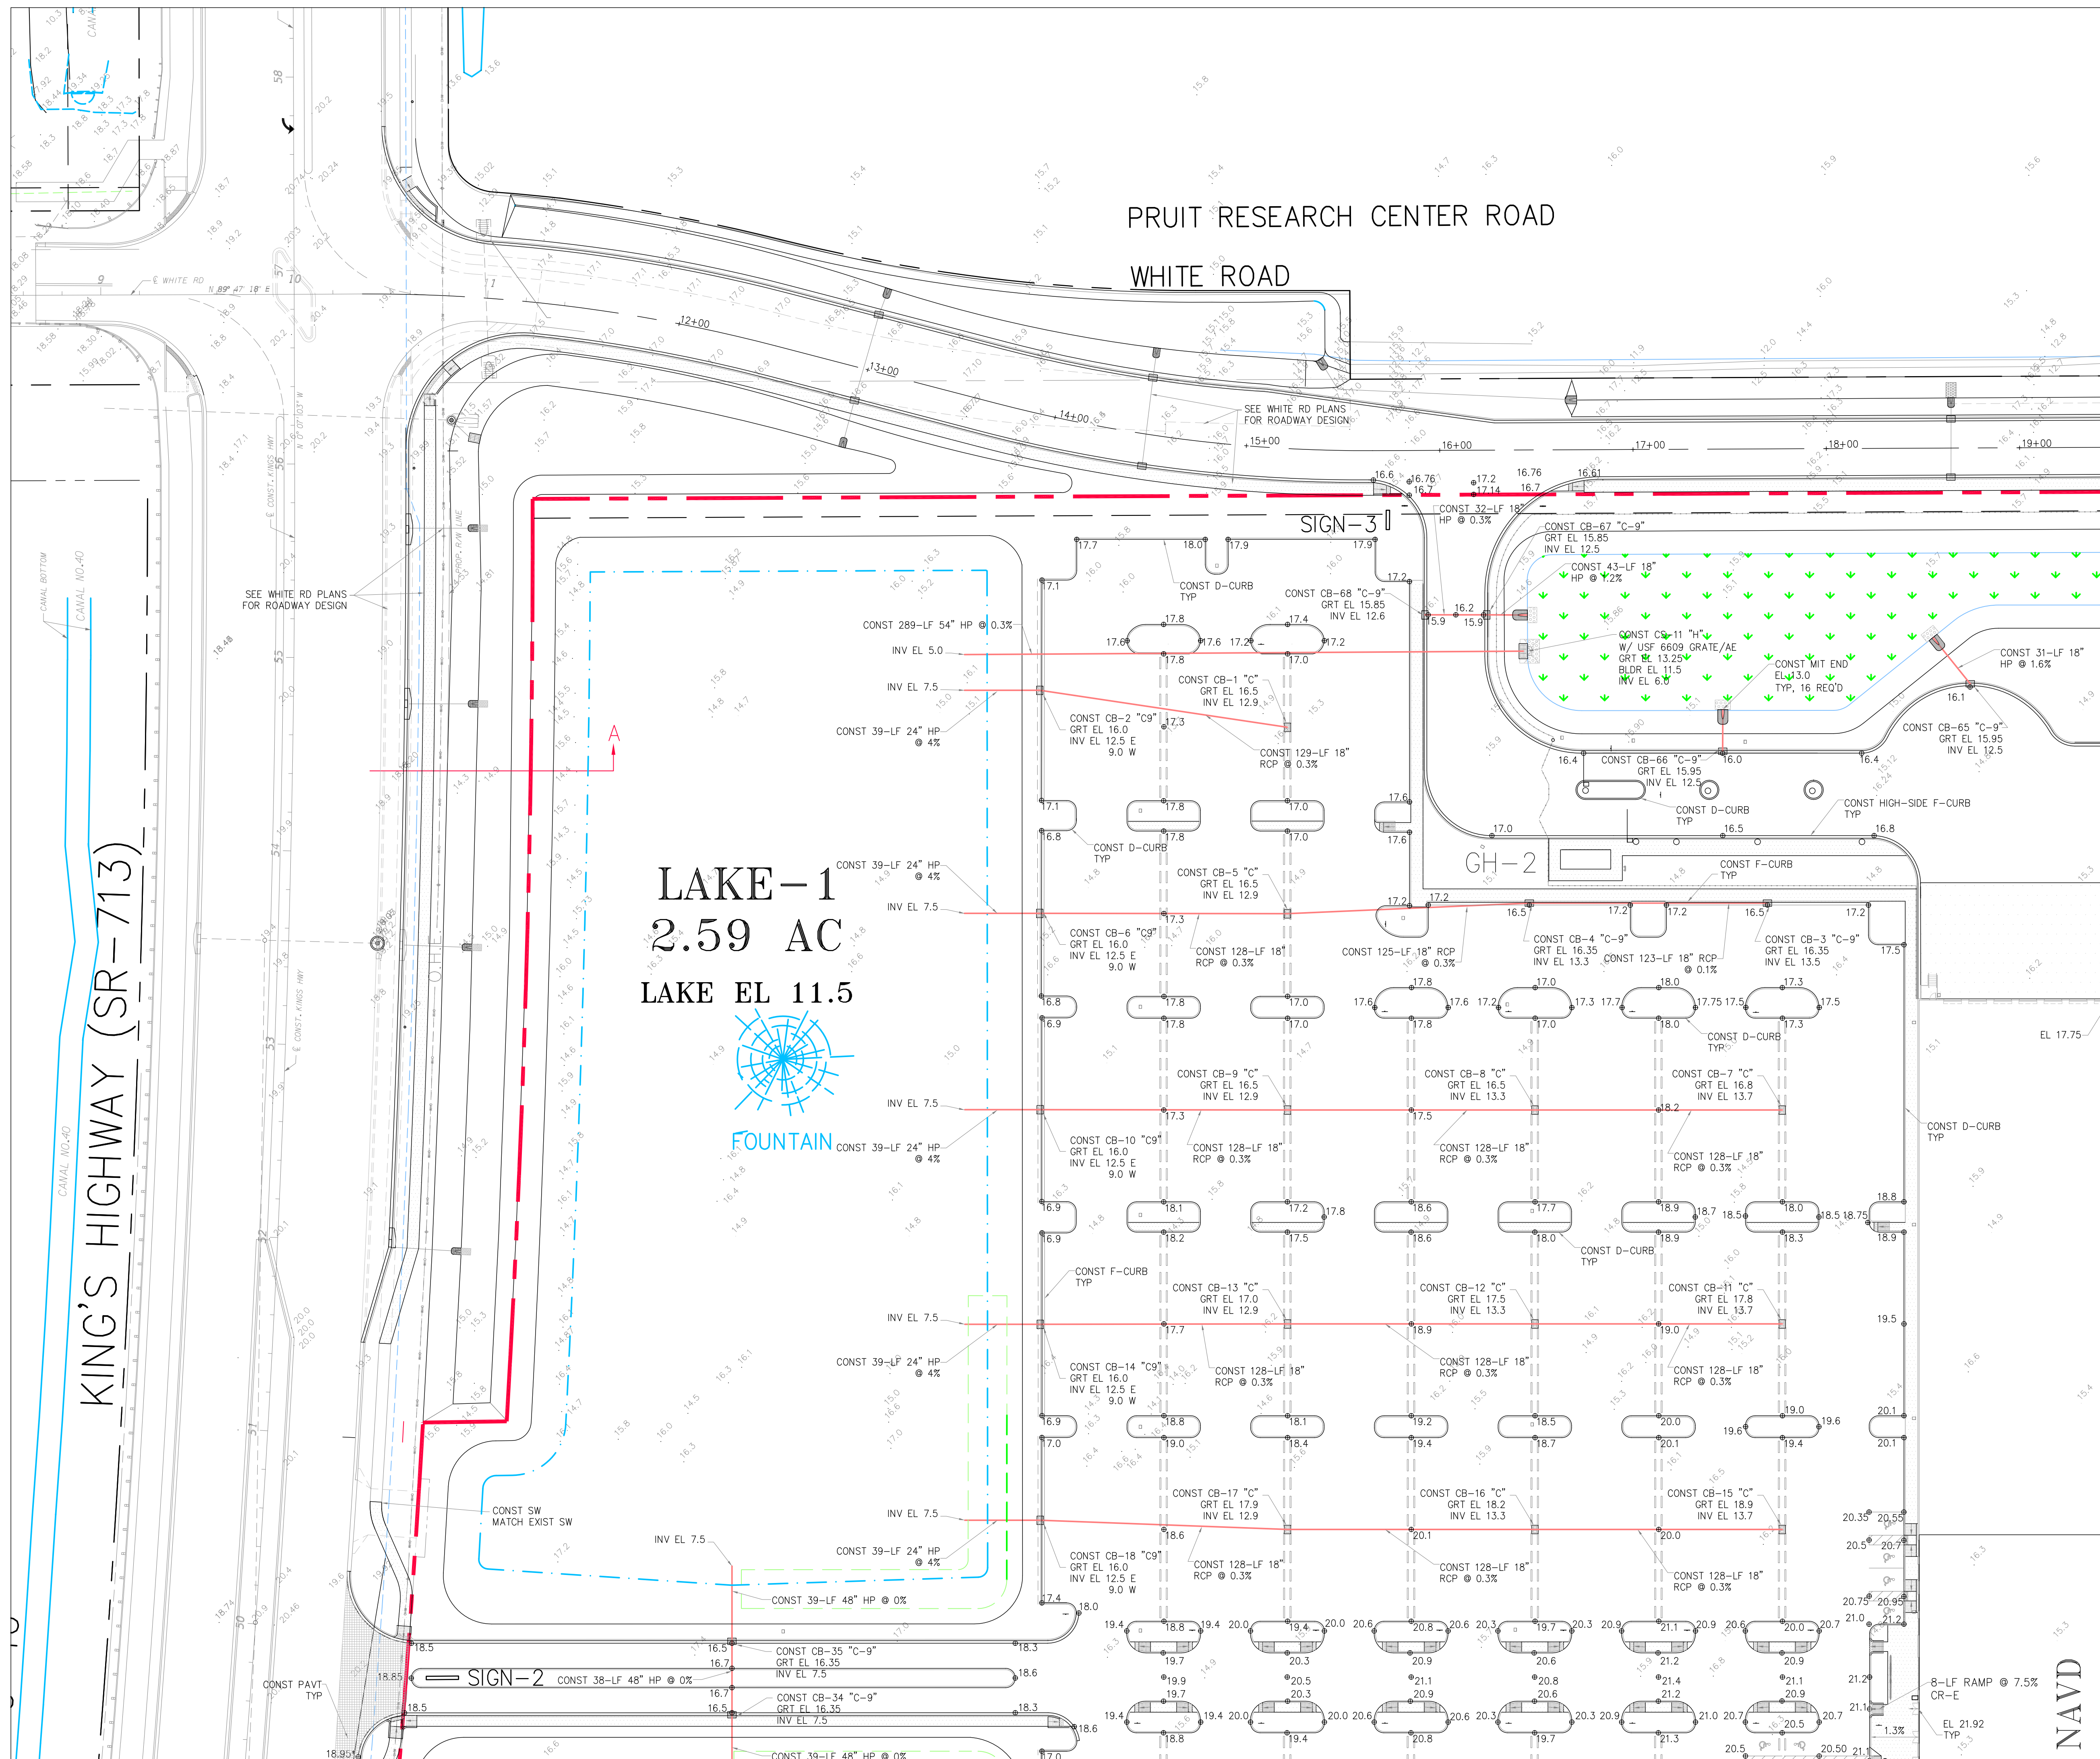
PRUIT RESEARCH CENTER ROAD

WHITE ROAD

KING'S HIGHWAY (SR-713)

LAKE-1
2.59 AC

LAKE EL 11.5

FOUNTAIN

SIGN-3

SIGN-2

GH-2

SEE WHITE RD PLANS FOR ROADWAY DESIGN

SEE WHITE RD PLANS FOR ROADWAY DESIGN

12+00
13+00
14+00
15+00
16+00
17+00
18+00
19+00

CONST 289-LF 54" HP @ 0.3%
INV EL 5.0
INV EL 7.5
CONST 39-LF 24" HP @ 4%

CONST CB-2 "C9"
GRT EL 16.0
INV EL 12.5 E
9.0 W

CONST 129-LF 18" RCP @ 0.3%

CONST CB-1 "C"
GRT EL 16.5
INV EL 12.9

CONST D-CURB TYP

CONST CB-68 "C-9"
GRT EL 15.85
INV EL 12.6

CONST 32-LF 18" HP @ 0.3%

CONST CB-67 "C-9"
GRT EL 15.85
INV EL 12.5

CONST 43-LF 18" HP @ 1.2%

CONST CS-11 "H"
W/ USF 6609 GRATE/AE
GRT EL 13.25
BLDR EL 11.5
INV EL 6.0

CONST MIT END
EL 13.0
TYP, 16 REQ'D

CONST 31-LF 18" HP @ 1.6%

CONST CB-65 "C-9"
GRT EL 15.95
INV EL 12.5

CONST CB-66 "C-9"
GRT EL 15.95
INV EL 12.5

CONST D-CURB TYP

CONST HIGH-SIDE F-CURB TYP

CONST F-CURB TYP

CONST 39-LF 24" HP @ 4%
INV EL 7.5

CONST CB-5 "C"
GRT EL 16.5
INV EL 12.9

CONST D-CURB TYP

CONST CB-6 "C9"
GRT EL 16.0
INV EL 12.5 E
9.0 W

CONST 128-LF 18" RCP @ 0.3%

CONST 125-LF 18" RCP @ 0.3%

CONST CB-4 "C-9"
GRT EL 16.35
INV EL 13.3

CONST 123-LF 18" RCP @ 0.1%

CONST CB-3 "C-9"
GRT EL 16.35
INV EL 13.5

CONST D-CURB TYP

EL 17.75

INV EL 7.5
CONST 39-LF 24" HP @ 4%

CONST CB-9 "C"
GRT EL 16.5
INV EL 12.9

CONST CB-8 "C"
GRT EL 16.5
INV EL 13.3

CONST CB-7 "C"
GRT EL 16.8
INV EL 13.7

CONST CB-10 "C9"
GRT EL 16.0
INV EL 12.5 E
9.0 W

CONST 128-LF 18" RCP @ 0.3%
CONST 128-LF 18" RCP @ 0.3%
CONST 128-LF 18" RCP @ 0.3%

CONST D-CURB TYP

CONST D-CURB TYP

CONST F-CURB TYP

CONST CB-13 "C"
GRT EL 17.0
INV EL 12.9

CONST CB-12 "C"
GRT EL 17.5
INV EL 13.3

CONST CB-11 "C"
GRT EL 17.8
INV EL 13.7

INV EL 7.5
CONST 39-LF 24" HP @ 4%

CONST CB-14 "C9"
GRT EL 16.0
INV EL 12.5 E
9.0 W

CONST 128-LF 18" RCP @ 0.3%
CONST 128-LF 18" RCP @ 0.3%
CONST 128-LF 18" RCP @ 0.3%

CONST SW
MATCH EXIST SW

INV EL 7.5
INV EL 7.5
CONST 39-LF 24" HP @ 4%

CONST CB-17 "C"
GRT EL 17.9
INV EL 12.9

CONST CB-16 "C"
GRT EL 18.2
INV EL 13.3

CONST CB-15 "C"
GRT EL 18.9
INV EL 13.7

CONST CB-18 "C9"
GRT EL 16.0
INV EL 12.5 E
9.0 W

CONST 128-LF 18" RCP @ 0.3%
CONST 128-LF 18" RCP @ 0.3%
CONST 128-LF 18" RCP @ 0.3%

CONST 39-LF 48" HP @ 0%

CONST CB-35 "C-9"
GRT EL 16.35
INV EL 7.5

CONST 38-LF 48" HP @ 0%

CONST CB-34 "C-9"
GRT EL 16.35
INV EL 7.5

CONST 39-LF 48" HP @ 0%

CONST PAVT TYP

8-LF RAMP @ 7.5%
CR-E

EL 21.92
TYP

1.3%

NAVD

CANAL NO.40
CANAL BOTTOM
CANAL NO.40
CONST. KINGS HWY
CONST. KINGS HWY
WHITE RD
N 89° 47' 18" E
A